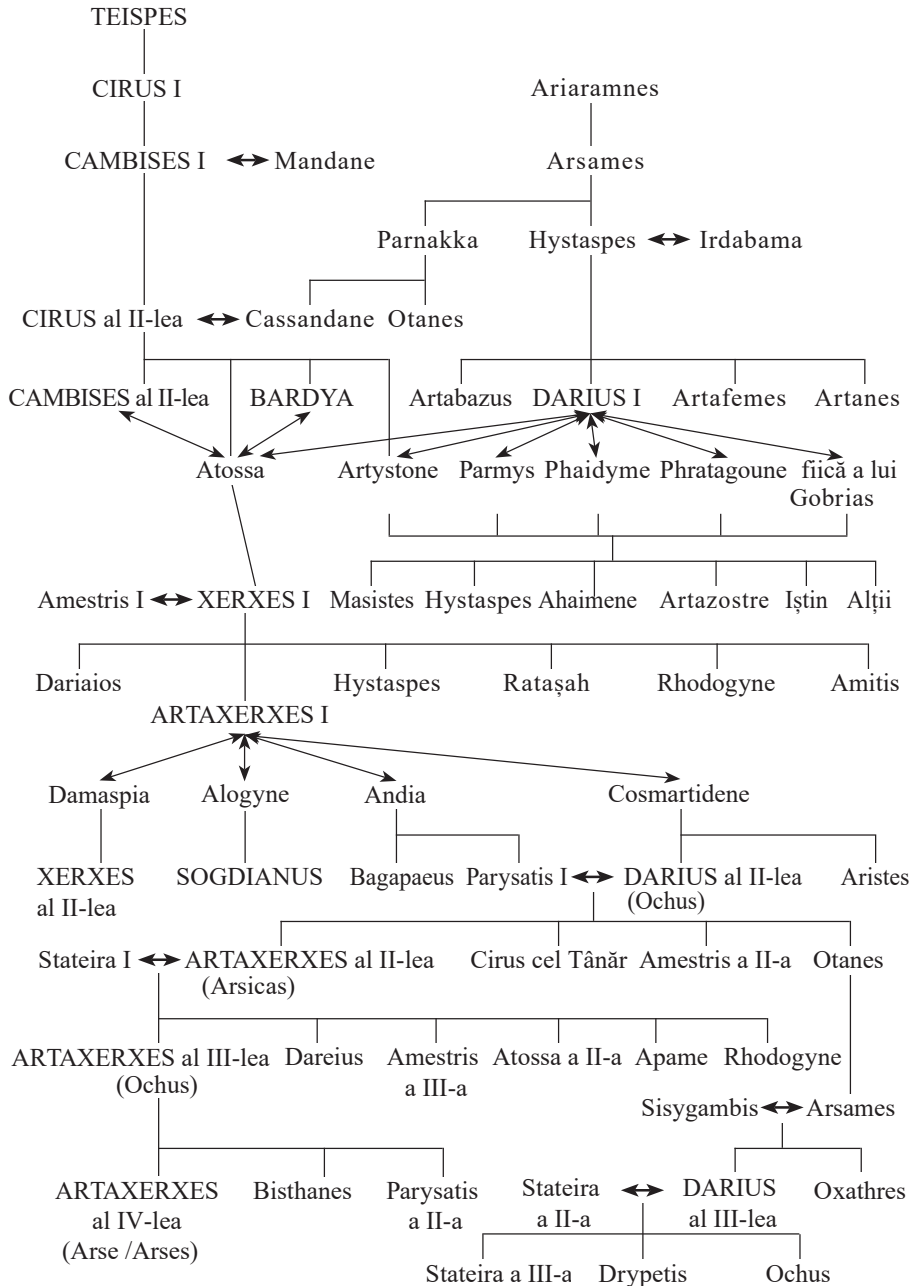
TEISPES

CIRUS I

CAMBISES I ↔ Mandane

Ariaramnes

Arsames

Parnakka

Hystaspes ↔ Irdabama

CIRUS al II-lea ↔ Cassandane

Otanes

CAMBISES al II-lea

BARDYA

Atossa

Artabazus

DARIUS I

Artafemes

Artanes

Artystone

Parmys

Phaidyme

Phratagoune

fiică a lui Gobrias

Masistes

Hystaspes

Ahaimene

Artazostre

Iștin

Alții

Amestris I ↔ XERXES I

Dariaios

Hystaspes

Ratașah

Rhodogyne

Amitis

ARTAXERXES I

Damaspia

Alogyne

Andia

Cosmartidene

XERXES al II-lea

SOGDIANUS

Bagapaeus

Parysatis I ↔ DARIUS al II-lea (Ochus)

Aristes

Stateira I ↔ ARTAXERXES al II-lea (Arsicas)

Cirus cel Tânăr

Amestris a II-a

Otanes

ARTAXERXES al III-lea (Ochus)

Dareius

Amestris a III-a

Atossa a II-a

Apame

Rhodogyne

Sisygambis ↔ Arsames

ARTAXERXES al IV-lea (Arse /Arses)

Bisthanes

Parysatis a II-a

Stateira a II-a ↔ DARIUS al III-lea

Oxathres

Stateira a III-a

Drypetis

Ochus